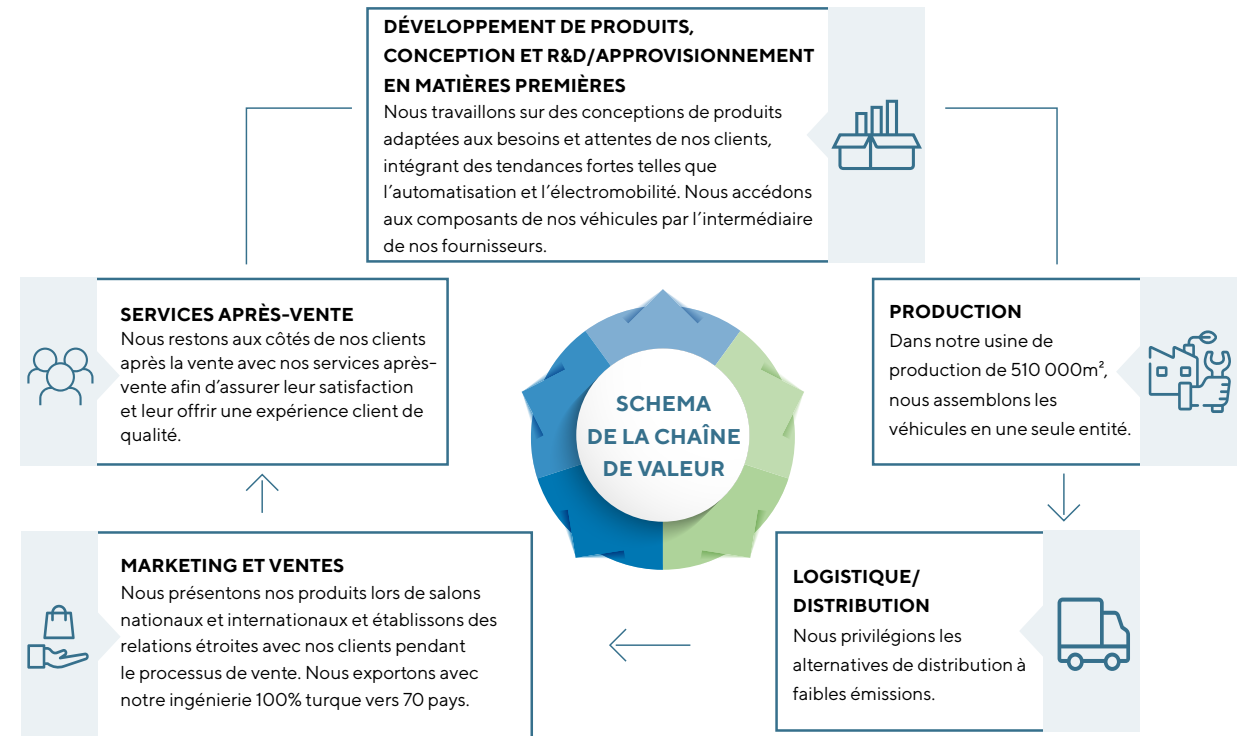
DÉVELOPPEMENT DE PRODUITS, CONCEPTION ET R&D/APPROVISIONNEMENT EN MATIÈRES PREMIÈRES
Nous travaillons sur des conceptions de produits adaptées aux besoins et attentes de nos clients, intégrant des tendances fortes telles que l'automatisation et l'électromobilité. Nous accédons aux composants de nos véhicules par l'intermédiaire de nos fournisseurs.

SERVICES APRÈS-VENTE
Nous restons aux côtés de nos clients après la vente avec nos services après-vente afin d'assurer leur satisfaction et leur offrir une expérience client de qualité.

SCHEMA DE LA CHAÎNE DE VALEUR

PRODUCTION
Dans notre usine de production de 510 000m², nous assemblons les véhicules en une seule entité.

MARKETING ET VENTES
Nous présentons nos produits lors de salons nationaux et internationaux et établissons des relations étroites avec nos clients pendant le processus de vente. Nous exportons avec notre ingénierie 100% turque vers 70 pays.

LOGISTIQUE/ DISTRIBUTION
Nous privilégions les alternatives de distribution à faibles émissions.